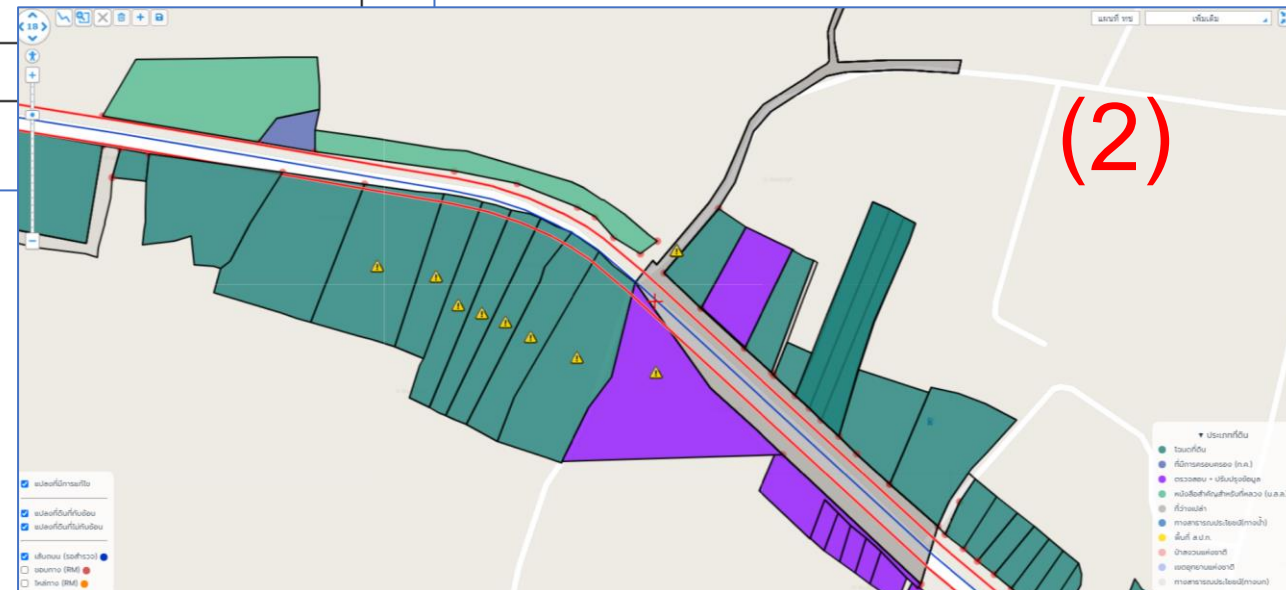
18

แผนที่ ทช
เพิ่มเติม

(2)

▾ ประเภทที่ดิน
โฉนดที่ดิน
ที่มีการครอบครอง (ภ.ท.)
ตรวจสอบ - ปรับปรุงข้อมูล
หนังสือสำคัญสำหรับที่หลวง (น.ส.ล.)
ที่ว่างเปล่า
ทางสาธารณประโยชน์(ทางน้ำ)
พื้นที่ ส.ป.ก.
ป่าสงวนแห่งชาติ
เขตอุทยานแห่งชาติ
ทางสาธารณประโยชน์(ทางบก)

แปลงที่มีการแก้ไข
แปลงที่ดินที่ทับซ้อน
แปลงที่ดินที่ไม่ทับซ้อน
เส้นถนน (รอสำรวจ)
ขอบทาง (RM)
ไหล่ทาง (RM)